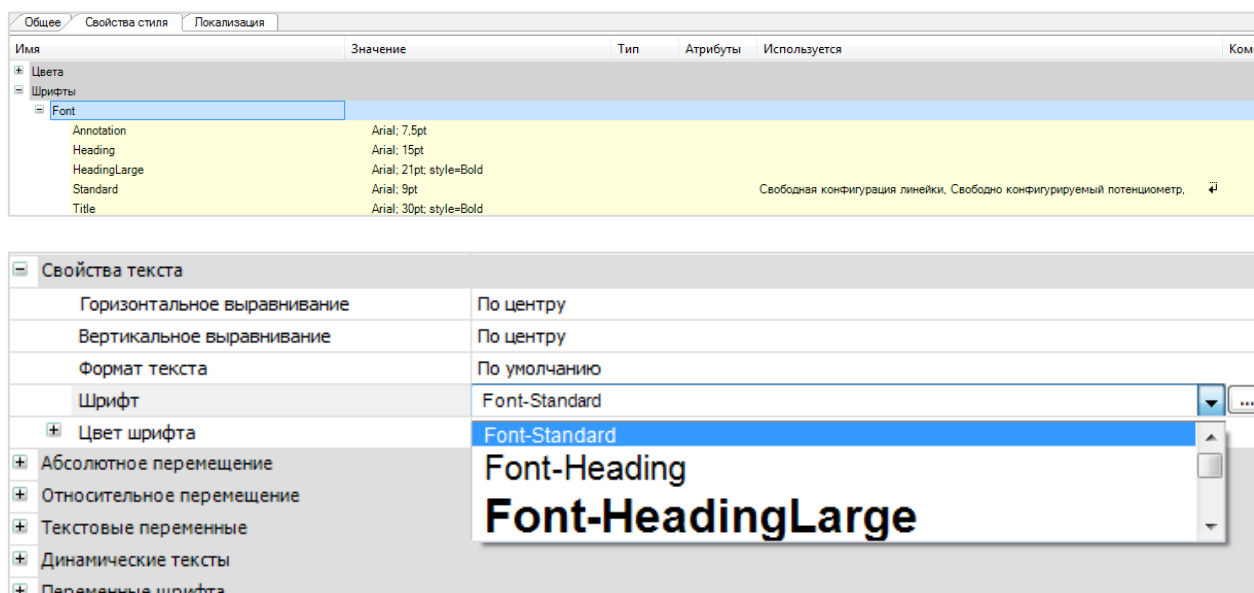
Общее | Свойства стиля | Локализация

| Имя | Значение | Тип | Атрибуты | Используется | Ком |
|---|---|---|---|---|---|
| ⊞ Цвета | | | | | |
| ⊟ Шрифты | | | | | |
| ⊟ Font | | | | | |
| Annotation | Arial; 7,5pt | | | | |
| Heading | Arial; 15pt | | | | |
| HeadingLarge | Arial; 21pt; style=Bold | | | | |
| Standard | Arial; 9pt | | | Свободная конфигурация линейки, Свободно конфигурируемый потенциометр, | |
| Title | Arial; 30pt; style=Bold | | | | |

⊟ Свойства текста

| | |
|---|---|
| Горизонтальное выравнивание | По центру |
| Вертикальное выравнивание | По центру |
| Формат текста | По умолчанию |
| Шрифт | Font-Standard |
| ⊞ Цвет шрифта | |

Font-Standard
Font-Heading
Font-HeadingLarge

⊞ Абсолютное перемещение
⊞ Относительное перемещение
⊞ Текстовые переменные
⊞ Динамические тексты
⊞ Переменные шрифта